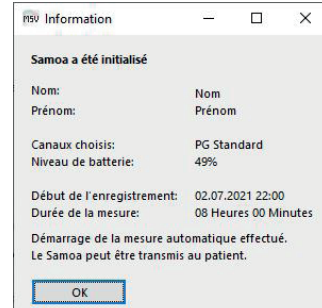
MSV Information

Samoa a été initialisé

Nom: Nom
Prénom: Prénom

Canaux choisis: PG Standard
Niveau de batterie: 49%

Début de l'enregistrement: 02.07.2021 22:00
Durée de la mesure: 08 Heures 00 Minutes

Démarrage de la mesure automatique effectué.
Le Samoa peut être transmis au patient.

OK